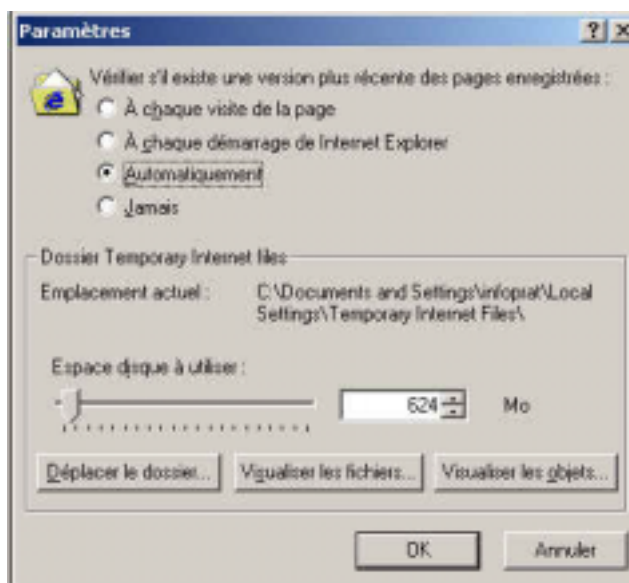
Paramètres

? X

Vérifier s'il existe une version plus récente des pages enregistrées :

À chaque visite de la page

À chaque démarrage de Internet Explorer

Automatiquement

Jamais

Dossier Temporary Internet files

Emplacement actuel : C:\Documents and Settings\infoprat\Local Settings\Temporary Internet Files\

Espace disque à utiliser :

624

Mo

Déplacer le dossier...

Visualiser les fichiers...

Visualiser les objets...

OK

Annuler